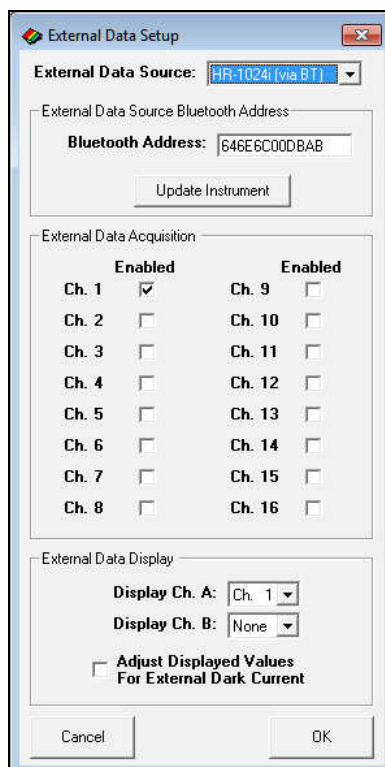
External Data Setup

External Data Source: HR-1024i (via BT)

External Data Source Bluetooth Address

Bluetooth Address: 646E6C00DBAB

Update Instrument

External Data Acquisition

| | Enabled | | Enabled |
|---|---|---|---|
| Ch. 1 | ☑ | Ch. 9 | ☐ |
| Ch. 2 | ☐ | Ch. 10 | ☐ |
| Ch. 3 | ☐ | Ch. 11 | ☐ |
| Ch. 4 | ☐ | Ch. 12 | ☐ |
| Ch. 5 | ☐ | Ch. 13 | ☐ |
| Ch. 6 | ☐ | Ch. 14 | ☐ |
| Ch. 7 | ☐ | Ch. 15 | ☐ |
| Ch. 8 | ☐ | Ch. 16 | ☐ |

External Data Display

Display Ch. A: Ch. 1

Display Ch. B: None

Adjust Displayed Values For External Dark Current

Cancel

OK